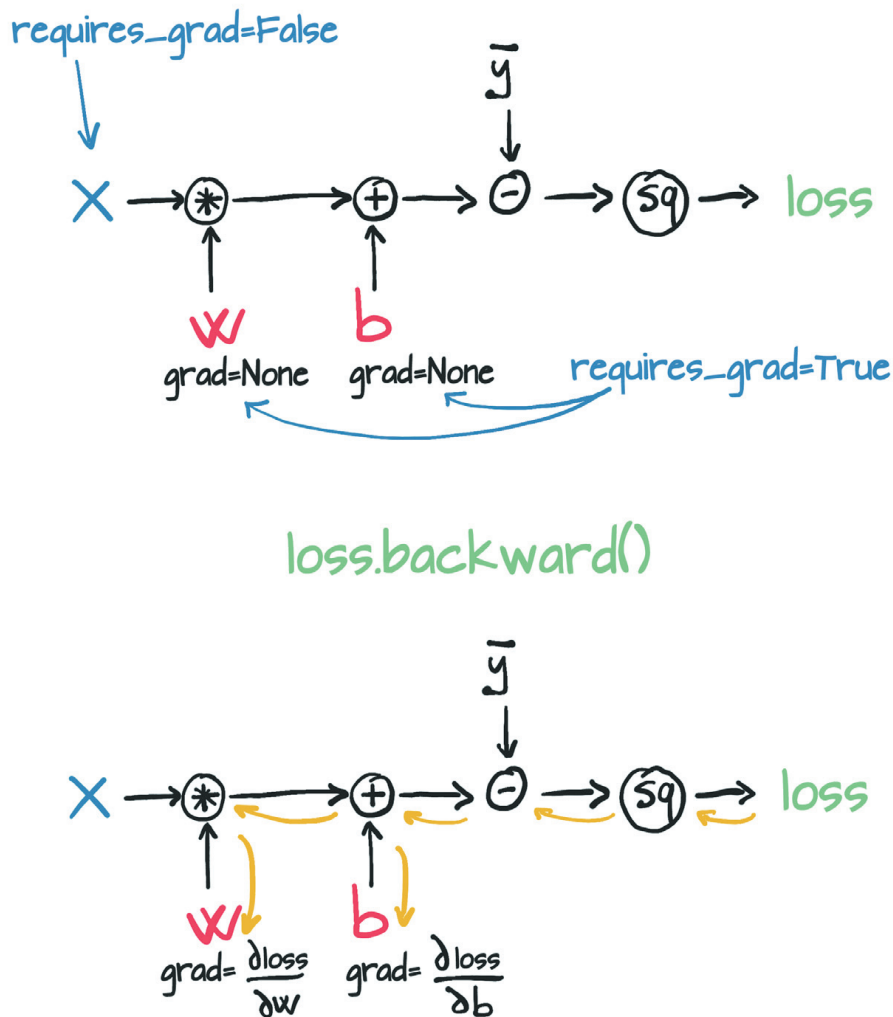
requires_grad=False

$\bar{y}$

X → ⊛ → ⊕ → ⊖ → sq → loss

w
grad=None

b
grad=None

requires_grad=True

loss.backward()

$\bar{y}$

X → ⊛ → ⊕ → ⊖ → sq → loss

w
grad= $\frac{\partial loss}{\partial w}$

b
grad= $\frac{\partial loss}{\partial b}$